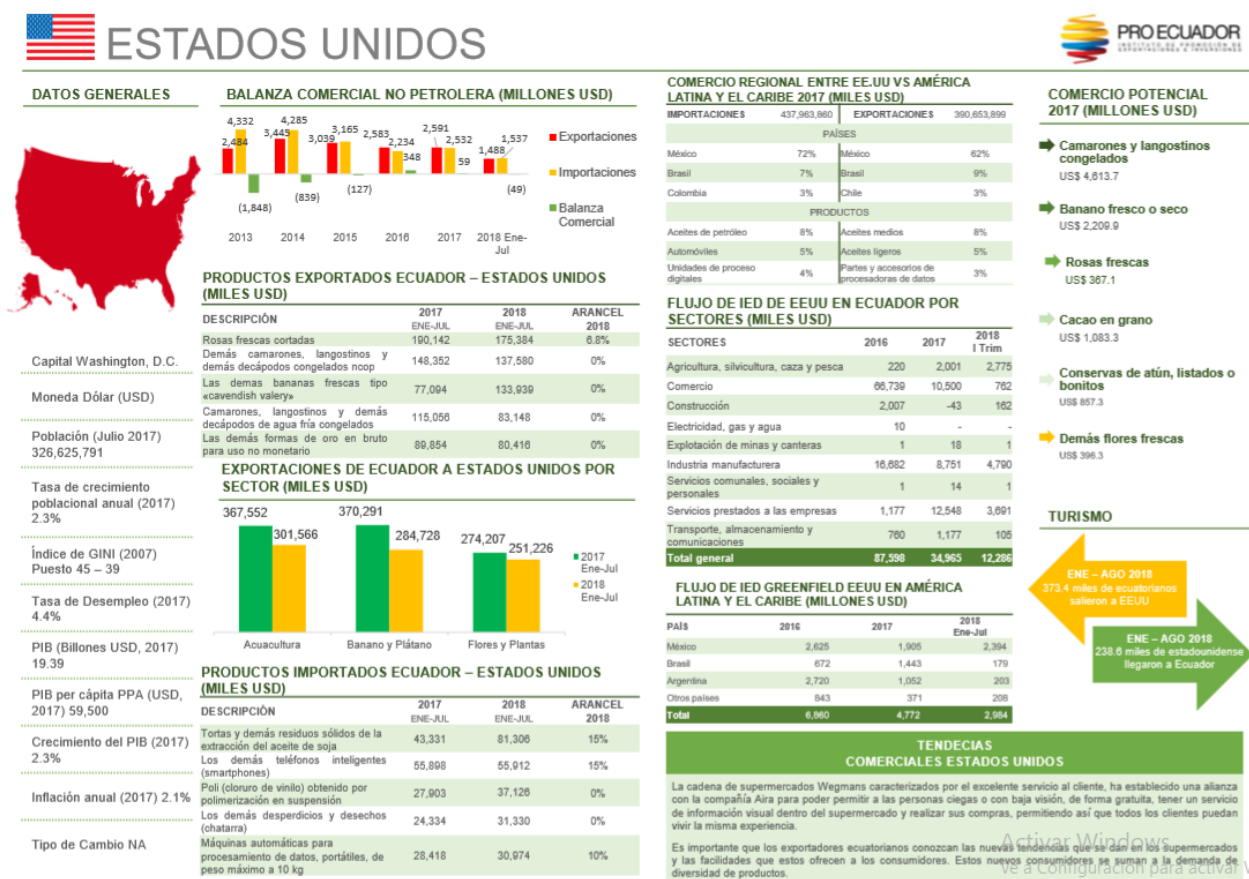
ESTADOS UNIDOS

PRO ECUADOR
INSTITUTO DE PROMOCIÓN DE EXPORTACIONES E INVERSIONES

DATOS GENERALES

Capital Washington, D.C.

Moneda Dólar (USD)

Población (Julio 2017) 326,625,791

Tasa de crecimiento poblacional anual (2017) 2.3%

Índice de GINI (2007) Puesto 45 – 39

Tasa de Desempleo (2017) 4.4%

PIB (Billones USD, 2017) 19.39

PIB per cápita PPA (USD, 2017) 59,500

Crecimiento del PIB (2017) 2.3%

Inflación anual (2017) 2.1%

Tipo de Cambio NA

BALANZA COMERCIAL NO PETROLERA (MILLONES USD)

| | 2013 | 2014 | 2015 | 2016 | 2017 | 2018 Ene-Jul |
|---|---|---|---|---|---|---|
| Exportaciones | 2,484 | 3,445 | 3,039 | 2,583 | 2,591 | 1,488 |
| Importaciones | 4,332 | 4,285 | 3,165 | 2,234 | 2,532 | 1,537 |
| Balanza Comercial | (1,848) | (839) | (127) | 348 | 59 | (49) |

PRODUCTOS EXPORTADOS ECUADOR – ESTADOS UNIDOS (MILES USD)

| DESCRIPCIÓN | 2017 ENE-JUL | 2018 ENE-JUL | ARANCEL 2018 |
|---|---|---|---|
| Rosas frescas cortadas | 190,142 | 175,384 | 6.8% |
| Demás camarones, langostinos y demás decápodos congelados ncop | 148,352 | 137,580 | 0% |
| Las demas bananas frescas tipo «cavendish valery» | 77,094 | 133,939 | 0% |
| Camarones, langostinos y demás decápodos de agua fría congelados | 115,056 | 83,148 | 0% |
| Las demás formas de oro en bruto para uso no monetario | 89,854 | 80,416 | 0% |

EXPORTACIONES DE ECUADOR A ESTADOS UNIDOS POR SECTOR (MILES USD)

| | 2017 Ene-Jul | 2018 Ene-Jul |
|---|---|---|
| Acuacultura | 367,552 | 301,566 |
| Banano y Plátano | 370,291 | 284,728 |
| Flores y Plantas | 274,207 | 251,226 |

PRODUCTOS IMPORTADOS ECUADOR – ESTADOS UNIDOS (MILES USD)

| DESCRIPCIÓN | 2017 ENE-JUL | 2018 ENE-JUL | ARANCEL 2018 |
|---|---|---|---|
| Tortas y demás residuos sólidos de la extracción del aceite de soja | 43,331 | 81,306 | 15% |
| Los demás teléfonos inteligentes (smartphones) | 55,898 | 55,912 | 15% |
| Poli (cloruro de vinilo) obtenido por polimerización en suspensión | 27,903 | 37,126 | 0% |
| Los demás desperdicios y desechos (chatarra) | 24,334 | 31,330 | 0% |
| Máquinas automáticas para procesamiento de datos, portátiles, de peso máximo a 10 kg | 28,418 | 30,974 | 10% |

COMERCIO REGIONAL ENTRE EE.UU VS AMÉRICA LATINA Y EL CARIBE 2017 (MILES USD)

| IMPORTACIONES | 437,963,860 | EXPORTACIONES | 390,653,899 |
|---|---|---|---|
| PAÍSES | | | |
| México | 72% | México | 62% |
| Brasil | 7% | Brasil | 9% |
| Colombia | 3% | Chile | 3% |
| PRODUCTOS | | | |
| Aceites de petróleo | 8% | Aceites medios | 8% |
| Automóviles | 5% | Aceites ligeros | 5% |
| Unidades de proceso digitales | 4% | Partes y accesorios de procesadoras de datos | 3% |

FLUJO DE IED DE EEUU EN ECUADOR POR SECTORES (MILES USD)

| SECTORES | 2016 | 2017 | 2018 I Trim |
|---|---|---|---|
| Agricultura, silvicultura, caza y pesca | 220 | 2,001 | 2,775 |
| Comercio | 66,739 | 10,500 | 762 |
| Construcción | 2,007 | -43 | 162 |
| Electricidad, gas y agua | 10 | - | - |
| Explotación de minas y canteras | 1 | 18 | 1 |
| Industria manufacturera | 16,682 | 8,751 | 4,790 |
| Servicios comunales, sociales y personales | 1 | 14 | 1 |
| Servicios prestados a las empresas | 1,177 | 12,548 | 3,691 |
| Transporte, almacenamiento y comunicaciones | 760 | 1,177 | 105 |
| Total general | 87,598 | 34,965 | 12,286 |

FLUJO DE IED GREENFIELD EEUU EN AMÉRICA LATINA Y EL CARIBE (MILLONES USD)

| PAÍS | 2016 | 2017 | 2018 Ene-Jul |
|---|---|---|---|
| México | 2,625 | 1,906 | 2,394 |
| Brasil | 672 | 1,443 | 179 |
| Argentina | 2,720 | 1,052 | 203 |
| Otros países | 843 | 371 | 208 |
| Total | 6,860 | 4,772 | 2,984 |

COMERCIO POTENCIAL 2017 (MILLONES USD)

Camarones y langostinos congelados
US$ 4,613.7

Banano fresco o seco
US$ 2,209.9

Rosas frescas
US$ 367.1

Cacao en grano
US$ 1,083.3

Conservas de atún, listados o bonitos
US$ 857.3

Demás flores frescas
US$ 396.3

TURISMO

ENE – AGO 2018
373.4 miles de ecuatorianos salieron a EEUU

ENE – AGO 2018
238.6 miles de estadounidense llegaron a Ecuador

TENDECIAS
COMERCIALES ESTADOS UNIDOS

La cadena de supermercados Wegmans caracterizados por el excelente servicio al cliente, ha establecido una alianza con la compañía Aira para poder permitir a las personas ciegas o con baja visión, de forma gratuita, tener un servicio de información visual dentro del supermercado y realizar sus compras, permitiendo así que todos los clientes puedan vivir la misma experiencia.

Es importante que los exportadores ecuatorianos conozcan las nuevas tendencias que se dan en los supermercados y las facilidades que estos ofrecen a los consumidores. Estos nuevos consumidores se suman a la demanda de diversidad de productos.

Activar Windows
Ve a Configuración para activar